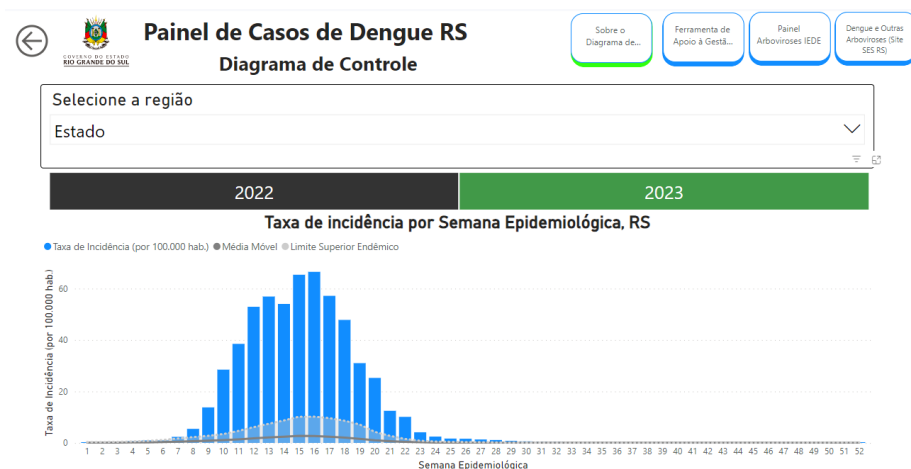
GOVERNO DO ESTADO
RIO GRANDE DO SUL

Painel de Casos de Dengue RS
Diagrama de Controle

Sobre o Diagrama de...

Ferramenta de Apoio à Gestã...

Painel Arboviroses (EDE

Dengue e Outras Arboviroses (Site SES RS)

Selecione a região
Estado

2022
2023

Taxa de incidência por Semana Epidemiológica, RS

● Taxa de Incidência (por 100.000 hab.) ● Média Móvel ● Limite Superior Endêmico

Taxa de Incidência (por 100.000 hab.)

0
20
40
60

1 2 3 4 5 6 7 8 9 10 11 12 13 14 15 16 17 18 19 20 21 22 23 24 25 26 27 28 29 30 31 32 33 34 35 36 37 38 39 40 41 42 43 44 45 46 47 48 49 50 51 52

Semana Epidemiológica